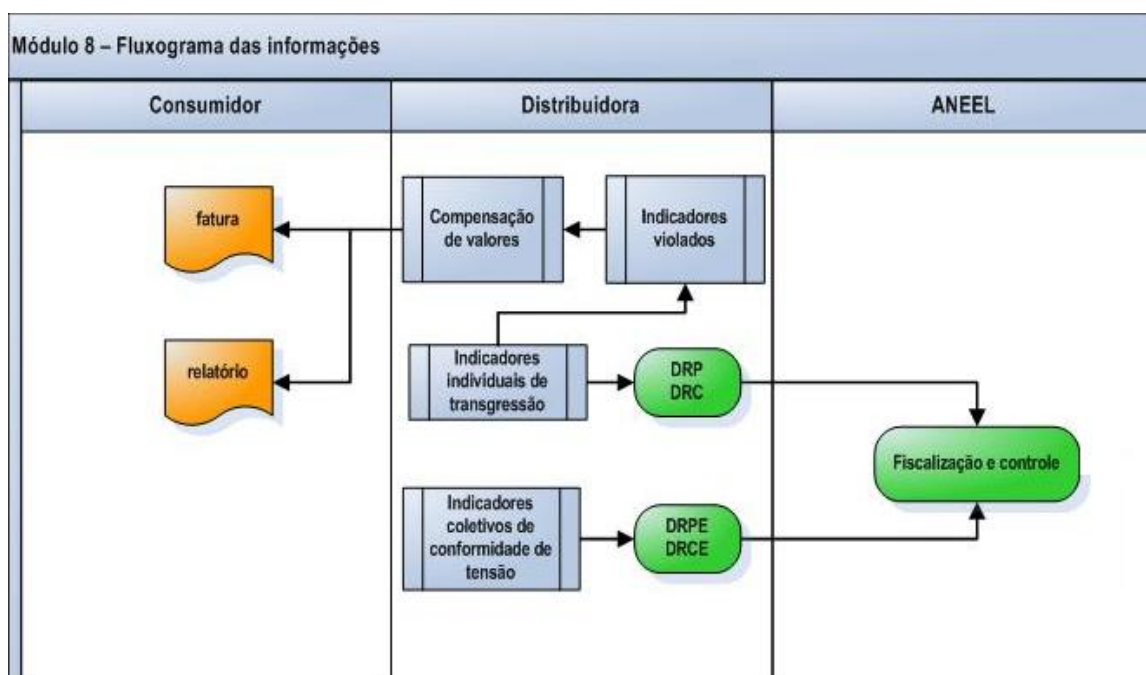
Módulo 8 – Fluxograma das informações

Consumidor

Distribuidora

ANEEL

fatura

relatório

Compensação de valores

Indicadores violados

Indicadores individuais de transgressão

DRP
DRC

Indicadores coletivos de conformidade de tensão

DRPE
DRCE

Fiscalização e controle